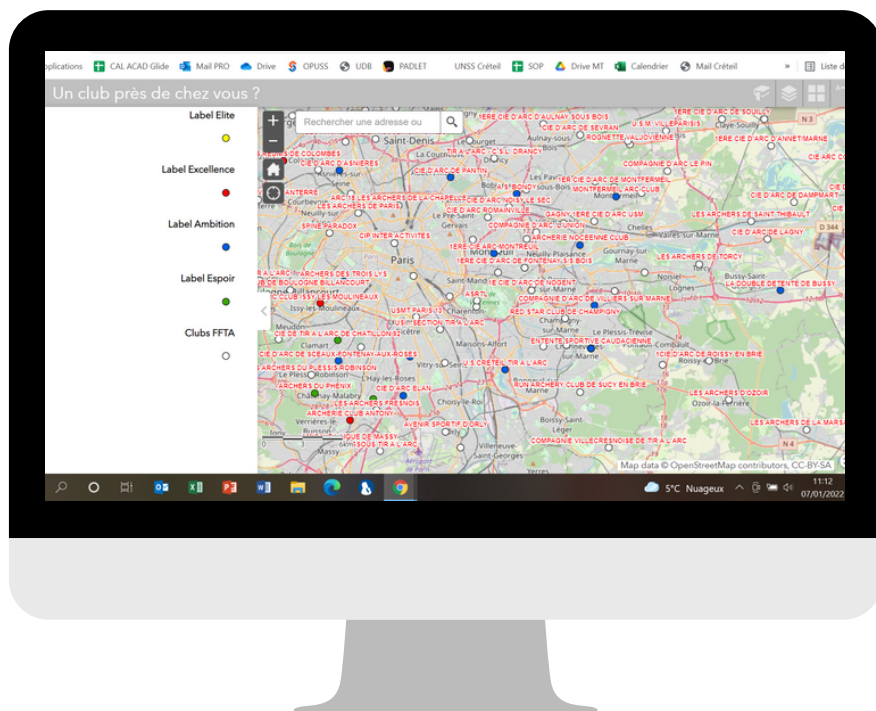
pplications CAL ACAD Glide Mail PRO Drive OPUSS UDB PADLET UNSS Créteil SOP Drive MT Calendrier Mail Créteil » Liste d

Un club près de chez vous ?

Label Elite

Label Excellence

Label Ambition

Label Espoir

Clubs FFTA

Rechercher une adresse ou

1ERE CIE D'ARC D'AULNAY SOUS BOIS
1ERE CIE D'ARC DE SOUILLY
CIE D'ARC DE SEVRAN
U S M VILLEPARISIS
ROGNETTE VALJOUVIENNE
1ERE CIE D'ARC D'ANNET MARNE
ARCHERS DE COLOMBES
CIE D'ARC D'ASNIERES
TIR A L'ARC C S L DRANCY
CIE D'ARC DE PANTIN
COMPAGNIE D'ARC LE PIN
CIE D'ARC
1ERE CIE D'ARC DE MONTFERMEIL
MONTFERMEIL ARC CLUB
CIE D'ARC DE DAMPMART
NANTERRE
LES ARCHERS DE LA CHAPELLE
CIE D'ARC NOISY LE SEC
LES ARCHERS DE PARIS
CIE D'ARC ROMAINVILLE
GAGNY
1ERE CIE D'ARC USM
LES ARCHERS DE SAINT THIBAULT
SPINE PARADOX
CIP INTER ACTIVITES
COMPAGNIE D'ARC L'UNION
ARCHERIE NOCEENNE CLUB
1ERE CIE D'ARC DE LAGNY
1ERE CIE D'ARC MONTREUIL
CIE D'ARC DE FONTENAY S/S BOIS
CIE D'ARC DE TORCY
ARCHERS DES TROIS LYS
CIE D'ARC DE NOGENT
LES ARCHERS DE BUSSY
B DE BOULOGNE BILLANCOURT
LA DOUBLE DETENTE DE BUSSY
CLUB ISSY LES MOULINEAUX
COMPAGNIE D'ARC DE VILLIERS SUR MARNE
USMT PARIS 13
RED STAR CLUB DE CHAMPIGNY
SECTION TIR A L'ARC
CIE DE TIR A L'ARC DE CHATILLON
ENTENTE SPORTIVE CAUDACIENNE
CIE D'ARC DE SCEAUX FONTENAY AUX ROSES
1CIE D'ARC DE ROISSY EN BRIE
U S CRETEIL TIR A L'ARC
ARCHERS DU PLESSIS ROBINSON
RUN ARCHERY CLUB DE SUCY EN BRIE
ARCHERS DU PHENIX
CIE D'ARC ELAN
LES ARCHERS D'OZOIR
LES ARCHERS FRESNOIS
ARCHERIE CLUB ANTONY
AVENIR SPORTIF D'ORLY
LES ARCHERS DE LA MARSA
IQUE DE MASSY
SOUS TIR A L'ARC
COMPAGNIE VILLECRESNOISE DE TIR A L'ARC

Saint-Denis
Paris
Montreuil
Aulnay-sous-Bois
Neuilly-sur-Seine
Courbevoie
Issy-les-Moulineaux
Meudon
Clamart
Le Plessis-Robinson
Châtenay-Malabry
Verrières-le-Buisson
Massy
Vitry-sur-Seine
Créteil
Choisy-le-Roi
Villeneuve-Saint-Georges
Boissy-Saint-Léger
Chelles
Noisiel
Bussy-Saint-
Lognes
Torcy
Claye-Souilly
Ozoir-la-Ferrière
Gournay-sur-Marne
Le Plessis-Trévise
Pontault-Combault
Maisons-Alfort
Charenton
Saint-Maur
Champigny-sur-Marne
Nogent
Bondy
Pantin
Gervais
Le Pré-Saint-
La Courneuve
Drancy
Bobigny
Sevran
Vaires-sur-Marne
Bourget
Hay-les-Roses
Yerres
N 3
N 4
D 344

Map data © OpenStreetMap contributors, CC-BY-SA

5°C Nuageux 11:12 07/01/2022